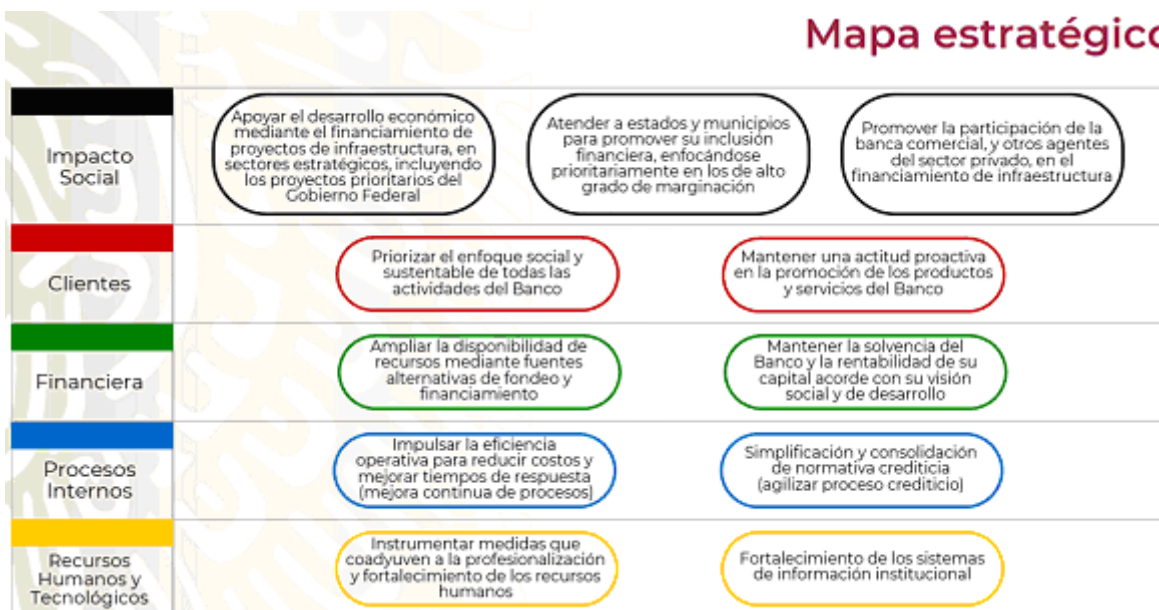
Mapa estratégico

Impacto Social

Apoyar el desarrollo económico mediante el financiamiento de proyectos de infraestructura, en sectores estratégicos, incluyendo los proyectos prioritarios del Gobierno Federal

Atender a estados y municipios para promover su inclusión financiera, enfocándose prioritariamente en los de alto grado de marginación

Promover la participación de la banca comercial, y otros agentes del sector privado, en el financiamiento de infraestructura

Clientes

Priorizar el enfoque social y sustentable de todas las actividades del Banco

Mantener una actitud proactiva en la promoción de los productos y servicios del Banco

Financiera

Ampliar la disponibilidad de recursos mediante fuentes alternativas de fondeo y financiamiento

Mantener la solvencia del Banco y la rentabilidad de su capital acorde con su visión social y de desarrollo

Procesos Internos

Impulsar la eficiencia operativa para reducir costos y mejorar tiempos de respuesta (mejora continua de procesos)

Simplificación y consolidación de normativa crediticia (agilizar proceso crediticio)

Recursos Humanos y Tecnológicos

Instrumentar medidas que coadyuven a la profesionalización y fortalecimiento de los recursos humanos

Fortalecimiento de los sistemas de información institucional